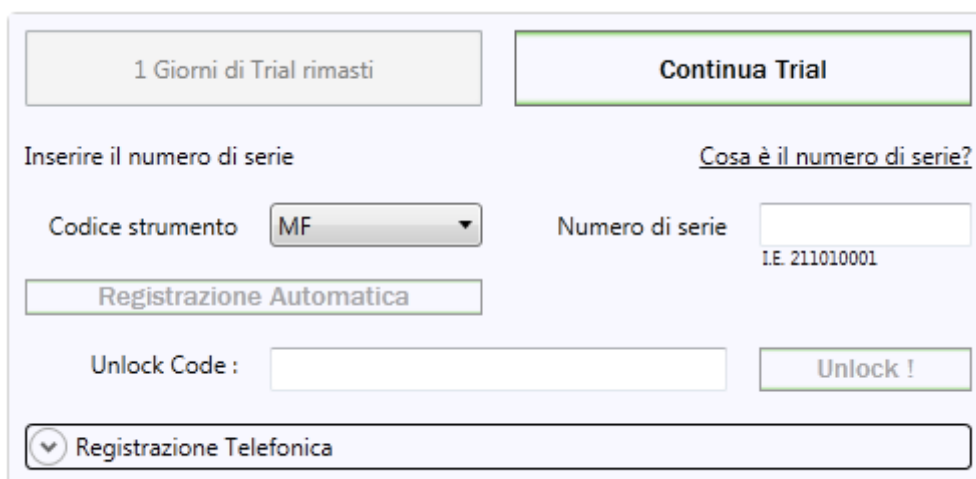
1 Giorni di Trial rimasti

Continua Trial

Inserire il numero di serie

Cosa è il numero di serie?

Codice strumento MF

Numero di serie

I.E. 211010001

Registrazione Automatica

Unlock Code :

Unlock !

Registrazione Telefonica